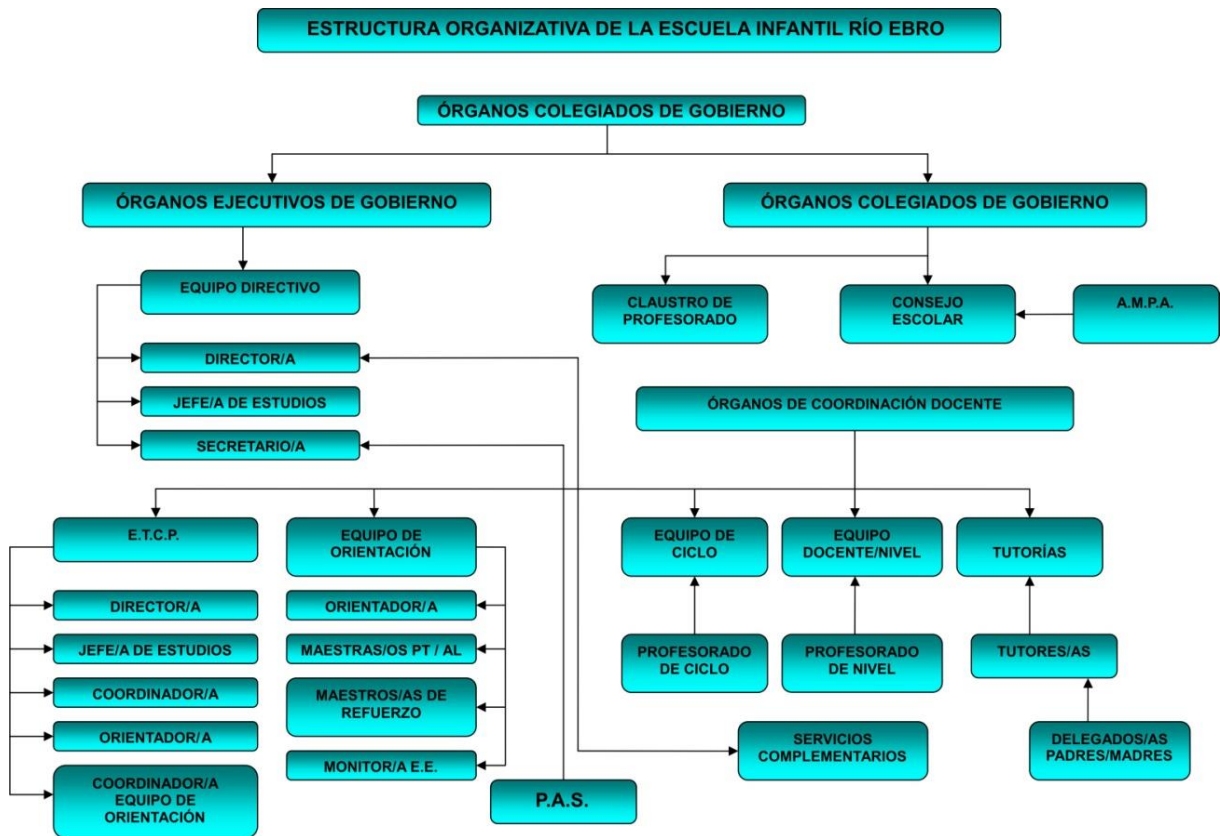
ESTRUCTURA ORGANIZATIVA DE LA ESCUELA INFANTIL RÍO EBRO

ÓRGANOS COLEGIADOS DE GOBIERNO

ÓRGANOS EJECUTIVOS DE GOBIERNO

ÓRGANOS COLEGIADOS DE GOBIERNO

EQUIPO DIRECTIVO

DIRECTOR/A

JEFE/A DE ESTUDIOS

SECRETARIO/A

CLAUSTRO DE PROFESORADO

CONSEJO ESCOLAR

A.M.P.A.

ÓRGANOS DE COORDINACIÓN DOCENTE

E.T.C.P.

DIRECTOR/A

JEFE/A DE ESTUDIOS

COORDINADOR/A

ORIENTADOR/A

COORDINADOR/A EQUIPO DE ORIENTACIÓN

EQUIPO DE ORIENTACIÓN

ORIENTADOR/A

MAESTRAS/OS PT / AL

MAESTROS/AS DE REFUERZO

MONITOR/A E.E.

P.A.S.

EQUIPO DE CICLO

PROFESORADO DE CICLO

EQUIPO DOCENTE/NIVEL

PROFESORADO DE NIVEL

TUTORÍAS

TUTORES/AS

DELEGADOS/AS PADRES/MADRES

SERVICIOS COMPLEMENTARIOS